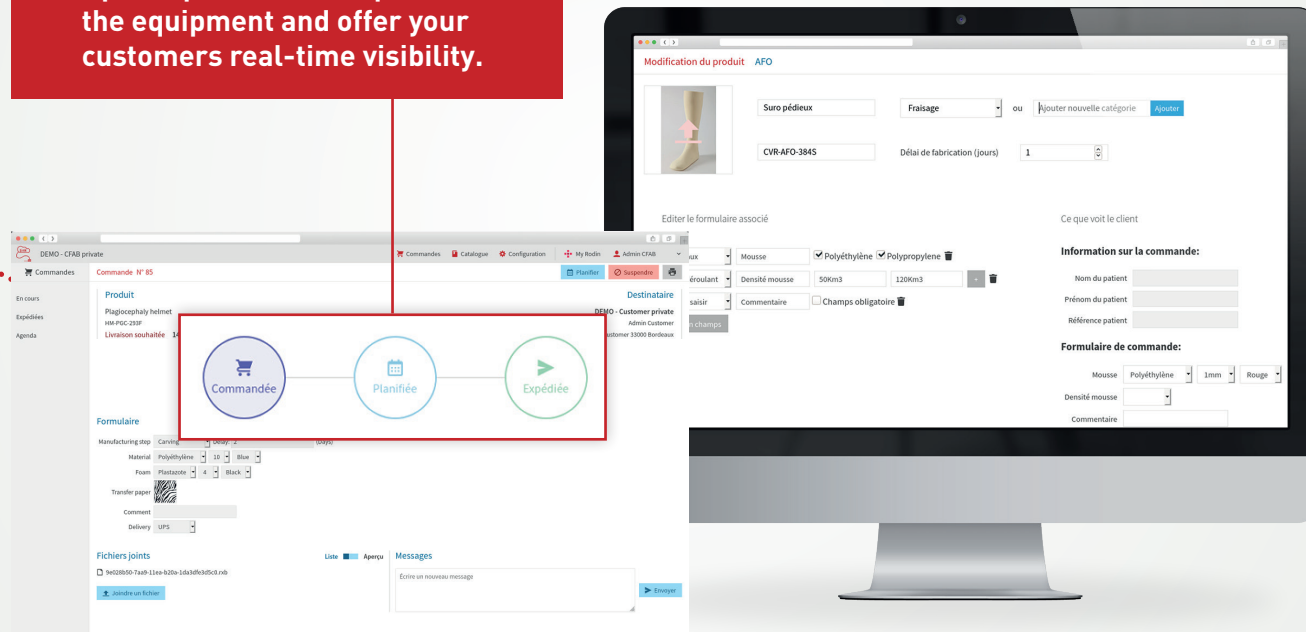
the equipment and offer your customers real-time visibility.

Modification du produit AFO

Suro pédieux

Fraisage

ou

Ajouter nouvelle catégorie

Ajouter

CVR-AFO-384S

Délai de fabrication (jours)

1

Editer le formulaire associé

Ce que voit le client

ux

Mousse

Polyéthylène

Polypropylene

éroulant

Densité mousse

50Km3

120Km3

saisir

Commentaire

Champs obligatoire

n champs

Information sur la commande:

Nom du patient

Prénom du patient

Référence patient

Formulaire de commande:

Mousse

Polyéthylène

1mm

Rouge

Densité mousse

Commentaire

DEMO - CFAB private

Commandes

Catalogue

Configuration

My Rodin

Admin CFAB

Commandes

Commande N° 85

Planifier

Suspendre

En cours

Expédiées

Agenda

Produit

Plagiocephaly helmet

HM-PGC-293F

Livraison souhaitée 14

Destinataire

DEMO - Customer private

Admin Customer

ustomer 33000 Bordeaux

Commandée

Planifiée

Expédiée

Formulaire

Manufacturing step

Carving

Delay

2

(Days)

Material

Polyéthylène

10

Blue

Foam

Plastazote

4

Black

Transfer paper

Comment

Delivery

UPS

Fichiers joints

Liste

Aperçu

9e028b50-7aa9-11ea-b20a-1da3dfe3d5c0.rxb

Joindre un fichier

Messages

Ecrire un nouveau message

Envoyer